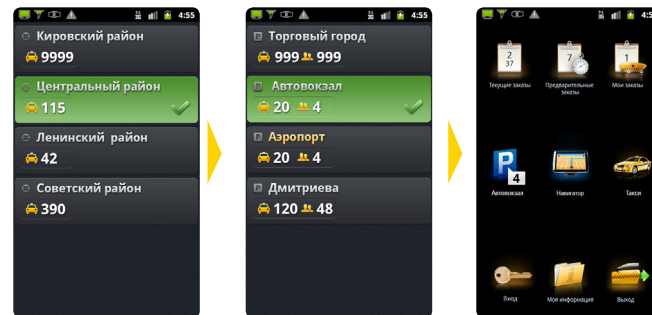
4:55

Кировский район

9999

Центральный район

115

Ленинский район

42

Советский район

390

4:55

Торговый город

999 999

Автовокзал

20 4

Аэропорт

20 4

Дмитриева

120 48

4:5

2
37

Текущие заказы

7

Предварительные заказы

1

Мои заказы

P
4

Автовокзал

Навигатор

Такси

Вход

Моя информация

Выход